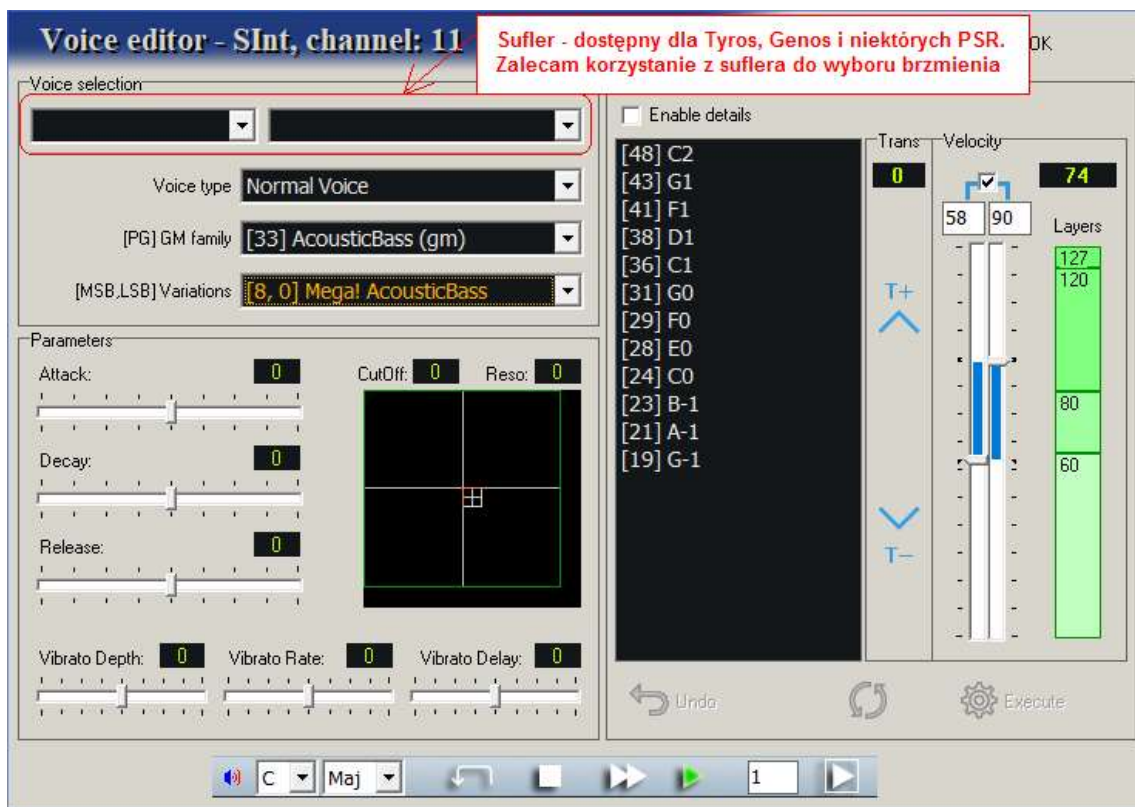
Voice editor - SInt, channel: 11

Sufler - dostępny dla Tyros, Genos i niektórych PSR. Zalecam korzystanie z suflera do wyboru brzmienia

OK

Voice selection

Voice type Normal Voice

[PG] GM family [33] AcousticBass (gm)

[MSB,LSB] Variations [8, 0] Mega! AcousticBass

Enable details

[48] C2
[43] G1
[41] F1
[38] D1
[36] C1
[31] G0
[29] F0
[28] E0
[24] C0
[23] B-1
[21] A-1
[19] G-1

Trans
0
T+
T−

Velocity
74
58 90
Layers
127
120
80
60

Parameters

Attack: 0

CutOff: 0 Reso: 0

Decay: 0

Release: 0

Vibrato Depth: 0 Vibrato Rate: 0 Vibrato Delay: 0

Undo

Execute

C Maj 1